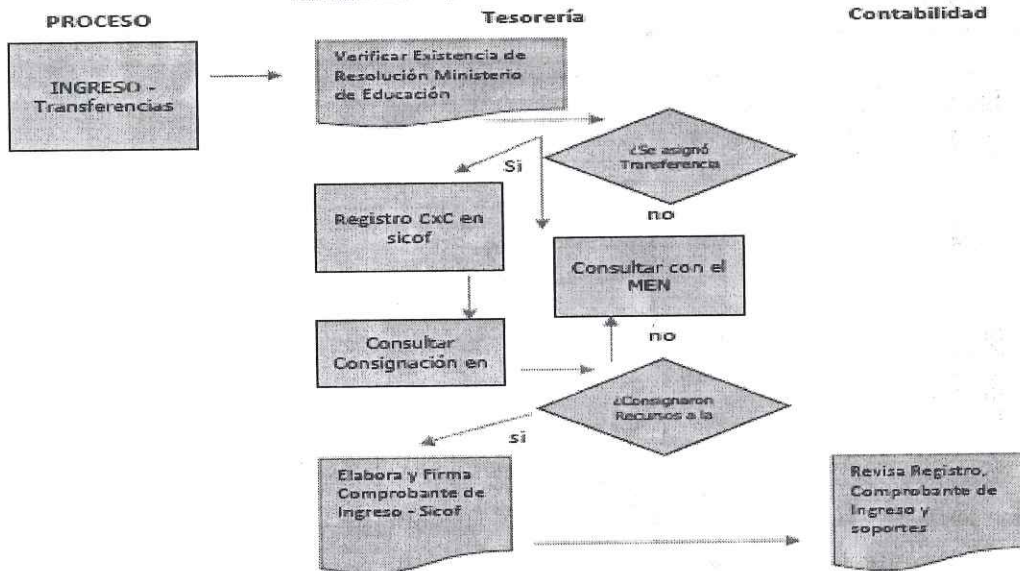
PROCESO

Tesorería

Contabilidad

INGRESO - Transferencias

Verificar Existencia de Resolución Ministerio de Educación

¿Se asignó Transferencia

Si

no

Registro CxC en sicof

Consultar con el MEN

Consultar Consignación en

no

¿Consignaron Recursos a la

si

Elabora y Firma Comprobante de Ingreso - Sicof

Revisa Registro, Comprobante de Ingreso y soportes